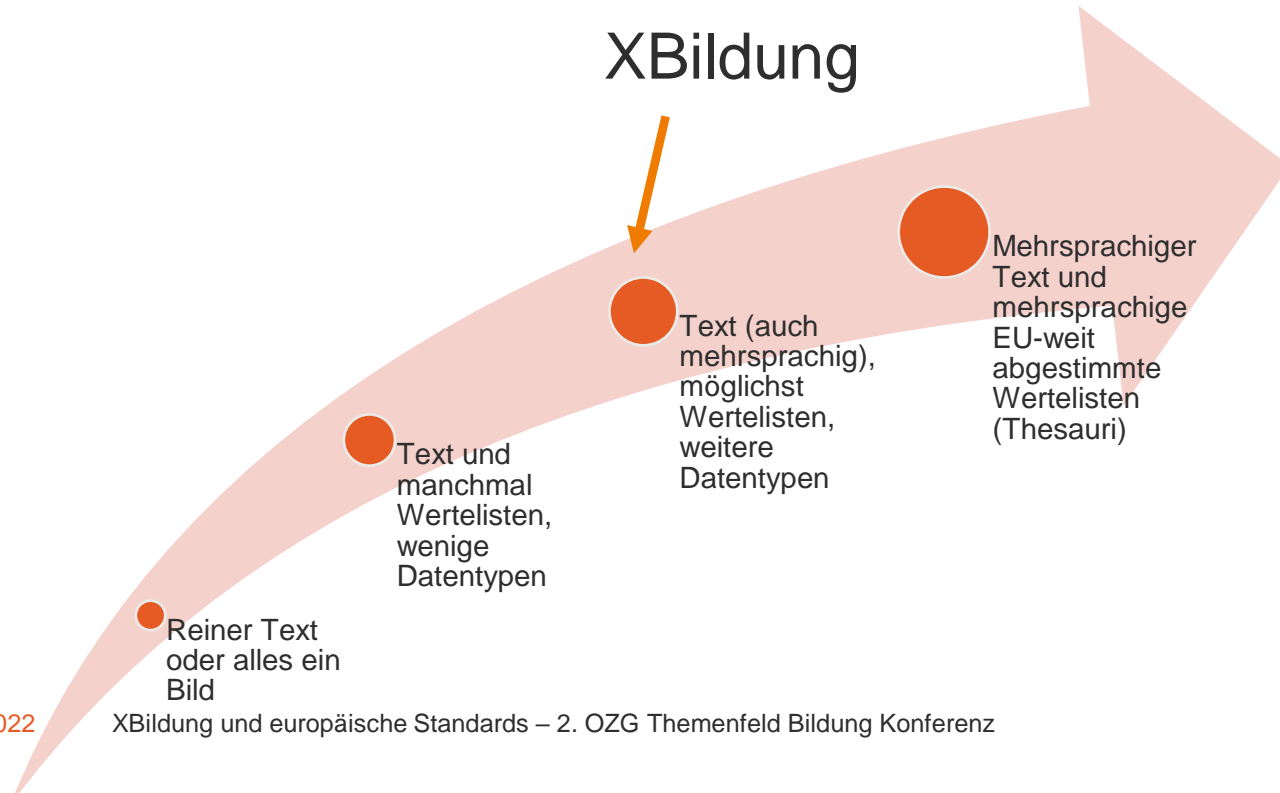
XBildung

Reiner Text oder alles ein Bild

Text und manchmal Wertelisten, wenige Datentypen

Text (auch mehrsprachig), möglichst Wertelisten, weitere Datentypen

Mehrsprachiger Text und mehrsprachige EU-weit abgestimmte Wertelisten (Thesauri)

022 XBildung und europäische Standards – 2. OZG Themenfeld Bildung Konferenz